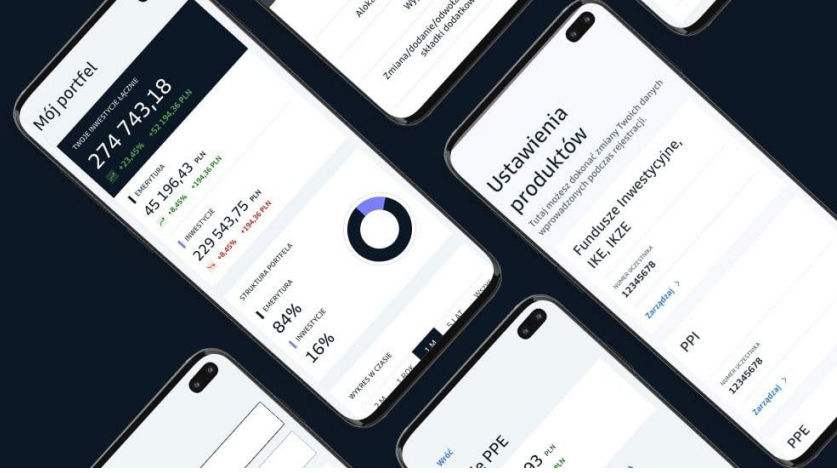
Mój portfel

TWOJE INWESTYCJE ŁĄCZNIE
274 743,18
+23,45% +52 194,36 PLN

EMERYTURA
45 196,43 PLN
+8,45% +194,36 PLN

INWESTYCJE
229 543,75 PLN
+8,45% +194,36 PLN

STRUKTURA PORTFELA
EMERYTURA
84%
INWESTYCJE
16%

WYKRES W CZASIE
1 M
3 M
1 ROK
5 LAT
Wszy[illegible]

Aloka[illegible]
Wy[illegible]
Zmiana/dodanie/odwoła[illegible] składki dodatkow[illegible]

Ustawienia produktów
Tutaj możesz dokonać zmiany Twoich danych wprowadzonych podczas rejestracji.

Fundusze Inwestycyjne, IKE, IKZE
NUMER UCZESTNIKA
12345678
Zarządzaj

PPI
NUMER UCZESTNIKA
12345678
Zarządzaj

PPE

Wróć
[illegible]e PPE
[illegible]93 PLN